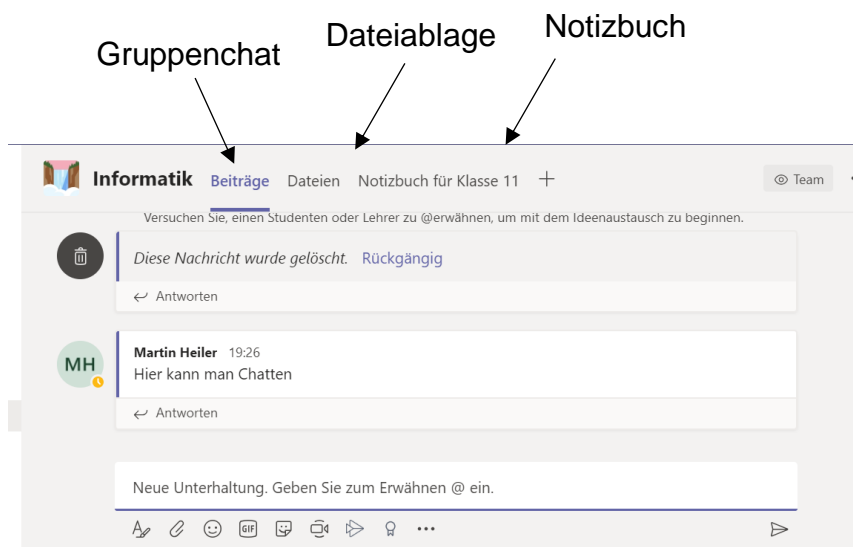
Gruppenchat
Dateiablage
Notizbuch

Informatik Beiträge Dateien Notizbuch für Klasse 11 +

Team

Versuchen Sie, einen Studenten oder Lehrer zu @erwähnen, um mit dem Ideenaustausch zu beginnen.

Diese Nachricht wurde gelöscht. Rückgängig

Antworten

MH

Martin Heiler 19:26
Hier kann man Chatten

Antworten

Neue Unterhaltung. Geben Sie zum Erwähnen @ ein.

GIF